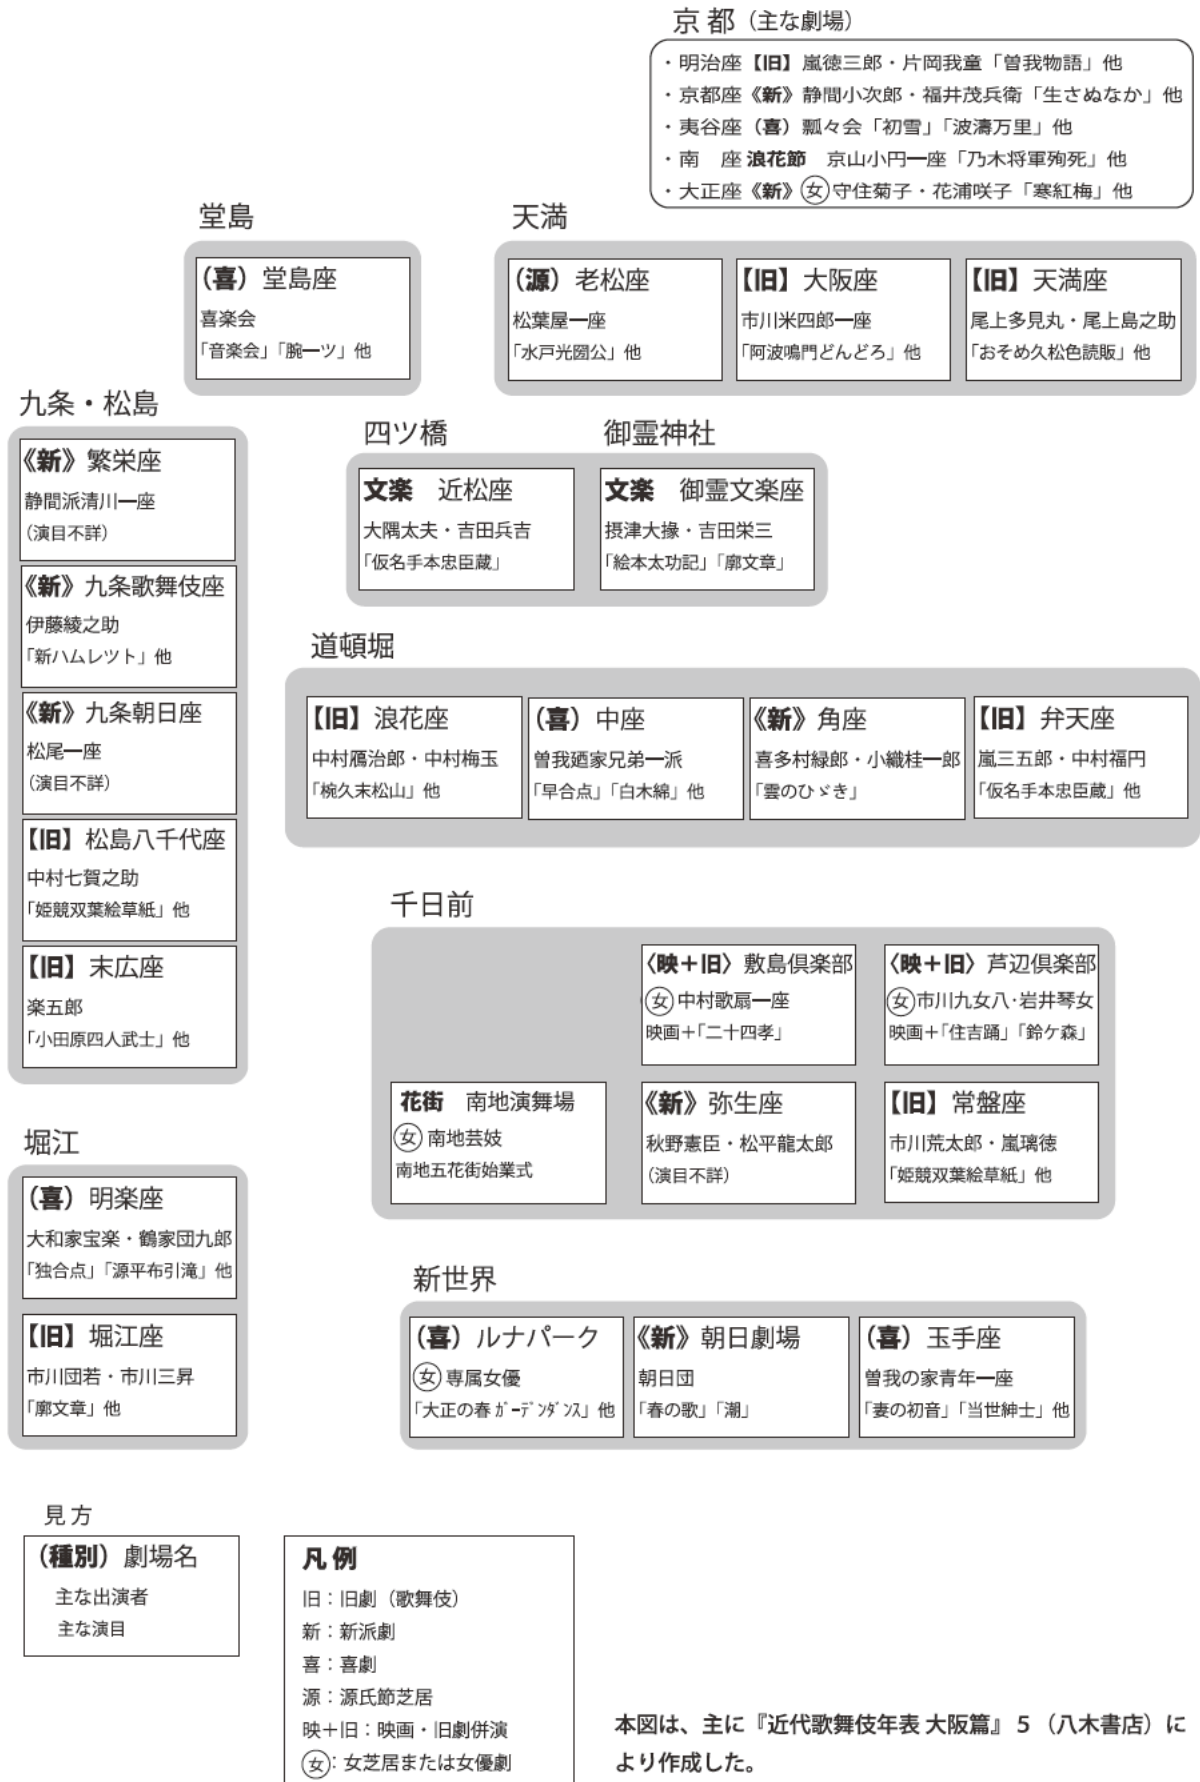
京 都（主な劇場）
・明治座【旧】嵐徳三郎・片岡我童「曽我物語」他
・京都座《新》静間小次郎・福井茂兵衛「生さぬなか」他
・夷谷座（喜）瓢々会「初雪」「波濤万里」他
・南　座 浪花節　京山小円一座「乃木将軍殉死」他
・大正座《新》㊛守住菊子・花浦咲子「寒紅梅」他

堂島

（喜）堂島座
喜楽会
「音楽会」「腕一ツ」他

天満

（源）老松座
松葉屋一座
「水戸光圀公」他

【旧】大阪座
市川米四郎一座
「阿波鳴門どんどろ」他

【旧】天満座
尾上多見丸・尾上島之助
「おそめ久松色読販」他

九条・松島

《新》繁栄座
静間派清川一座
（演目不詳）

《新》九条歌舞伎座
伊藤綾之助
「新ハムレット」他

《新》九条朝日座
松尾一座
（演目不詳）

【旧】松島八千代座
中村七賀之助
「姫競双葉絵草紙」他

【旧】末広座
楽五郎
「小田原四人武士」他

四ツ橋

文楽　近松座
大隅太夫・吉田兵吉
「仮名手本忠臣蔵」

御霊神社

文楽　御霊文楽座
摂津大掾・吉田栄三
「絵本太功記」「廓文章」

道頓堀

【旧】浪花座
中村鴈治郎・中村梅玉
「椀久末松山」他

（喜）中座
曽我廼家兄弟一派
「早合点」「白木綿」他

《新》角座
喜多村緑郎・小織桂一郎
「雲のひゞき」

【旧】弁天座
嵐三五郎・中村福円
「仮名手本忠臣蔵」他

千日前

〈映＋旧〉敷島倶楽部
㊛中村歌扇一座
映画＋「二十四孝」

〈映＋旧〉芦辺倶楽部
㊛市川九女八・岩井琴女
映画＋「住吉踊」「鈴ケ森」

花街　南地演舞場
㊛南地芸妓
南地五花街始業式

《新》弥生座
秋野憲臣・松平龍太郎
（演目不詳）

【旧】常盤座
市川荒太郎・嵐璃徳
「姫競双葉絵草紙」他

堀江

（喜）明楽座
大和家宝楽・鶴家団九郎
「独合点」「源平布引滝」他

【旧】堀江座
市川団若・市川三昇
「廓文章」他

新世界

（喜）ルナパーク
㊛専属女優
「大正の春 ガーデンダンス」他

《新》朝日劇場
朝日団
「春の歌」「潮」

（喜）玉手座
曽我の家青年一座
「妻の初音」「当世紳士」他

見方

（種別）劇場名
主な出演者
主な演目

凡 例
旧：旧劇（歌舞伎）
新：新派劇
喜：喜劇
源：源氏節芝居
映＋旧：映画・旧劇併演
㊛：女芝居または女優劇

本図は、主に『近代歌舞伎年表 大阪篇』5（八木書店）により作成した。